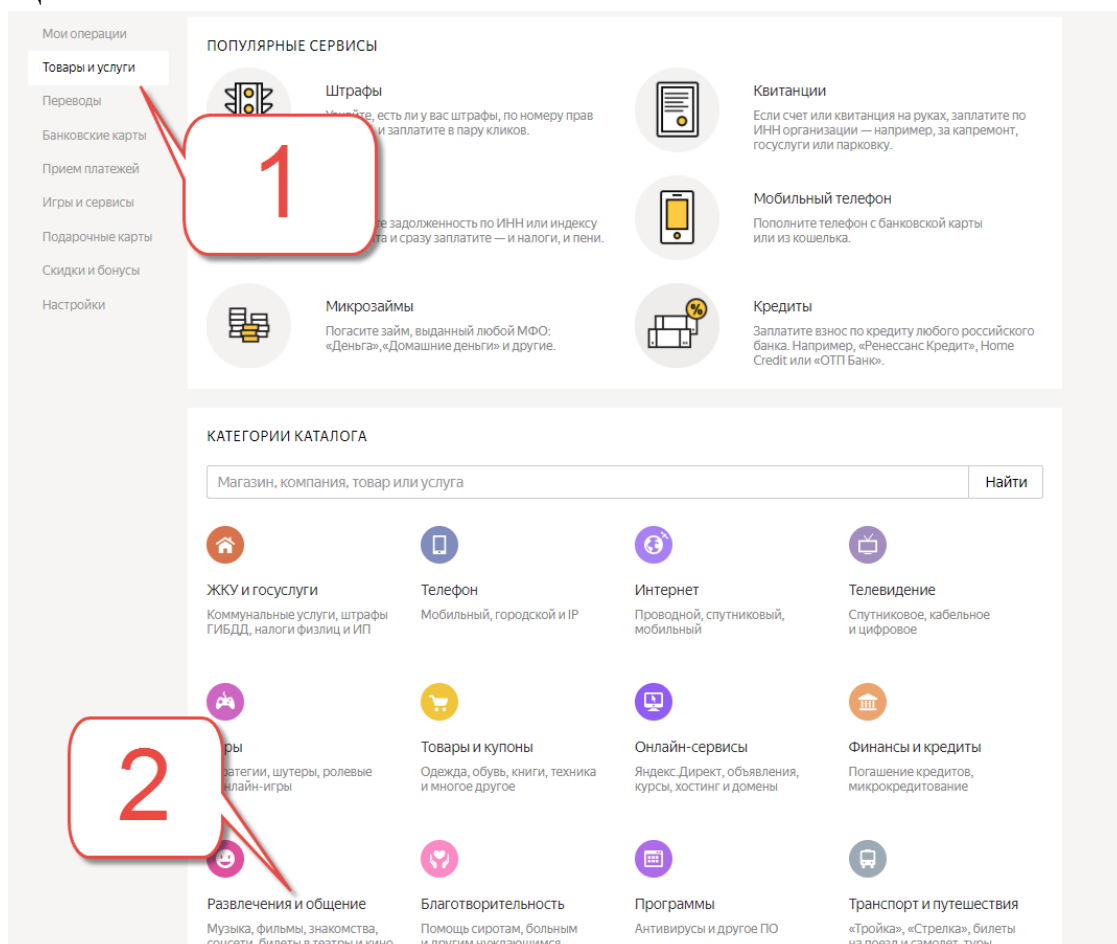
Мои операции
Товары и услуги
Переводы
Банковские карты
Прием платежей
Игры и сервисы
Подарочные карты
Скидки и бонусы
Настройки

1

ПОПУЛЯРНЫЕ СЕРВИСЫ

Штрафы
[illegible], есть ли у вас штрафы, по номеру прав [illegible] и заплатите в пару кликов.

Квитанции
Если счет или квитанция на руках, заплатите по ИНН организации — например, за капремонт, госуслуги или парковку.

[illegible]
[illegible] задолженность по ИНН или индексу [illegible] и сразу заплатите — и налоги, и пени.

Мобильный телефон
Пополните телефон с банковской карты или из кошелька.

Микрозаймы
Погасите займ, выданный любой МФО: «Деньга»,«Домашние деньги» и другие.

Кредиты
Заплатите взнос по кредиту любого российского банка. Например, «Ренессанс Кредит», Home Credit или «ОТП Банк».

КАТЕГОРИИ КАТАЛОГА

Магазин, компания, товар или услуга
Найти

ЖКУ и госуслуги
Коммунальные услуги, штрафы ГИБДД, налоги физлиц и ИП

Телефон
Мобильный, городской и IP

Интернет
Проводной, спутниковый, мобильный

Телевидение
Спутниковое, кабельное и цифровое

2

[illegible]ры
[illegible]ратегии, шутеры, ролевые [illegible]лайн-игры

Товары и купоны
Одежда, обувь, книги, техника и многое другое

Онлайн-сервисы
Яндекс.Директ, объявления, курсы, хостинг и домены

Финансы и кредиты
Погашение кредитов, микрокредитование

Развлечения и общение
Музыка, фильмы, знакомства, соцсети, билеты в театры и кино

Благотворительность
Помощь сиротам, больным и другим нуждающимся

Программы
Антивирусы и другое ПО

Транспорт и путешествия
«Тройка», «Стрелка», билеты на поезд и самолет, туры